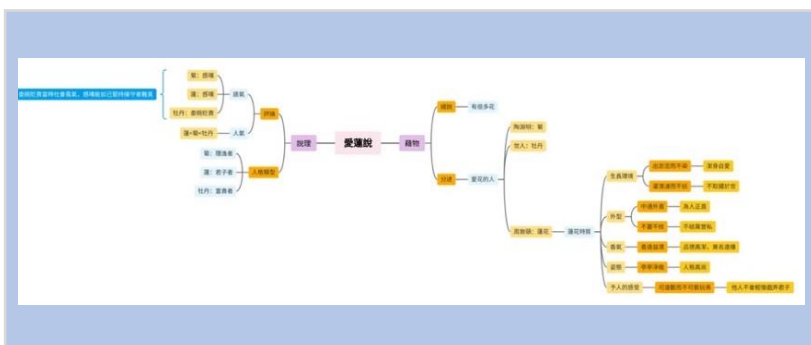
愛蓮說

說理

藉物

表明作者當時社會風氣，借喻自己堅持操守者難覓

菊：隱逸

蓮：君子

牡丹：富貴

蓮=菊<牡丹

評論

人格類型

菊：隱逸者

蓮：君子者

牡丹：富貴者

總起

有很多花

分述

愛花的人

陶淵明：菊

世人：牡丹

周敦頤：蓮花

蓮花特質

生長環境

出淤泥而不染

潔身自愛

濯清漣而不妖

不因環境改變

外型

中通外直

為人正直

不蔓不枝

不結黨營私

香氣

香遠益清

品德高潔，美名遠播

姿態

亭亭淨植

人格高尚

予人的感受

可遠觀而不可褻玩焉

他人不敢輕慢親近君子